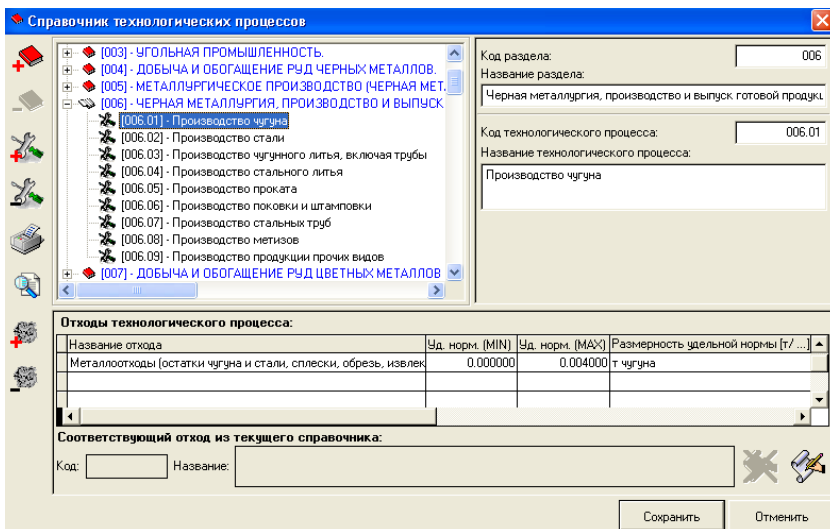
Справочник технологических процессов

[003] - УГОЛЬНАЯ ПРОМЫШЛЕННОСТЬ.
[004] - ДОБЫЧА И ОБОГАЩЕНИЕ РУД ЧЕРНЫХ МЕТАЛЛОВ.
[005] - МЕТАЛЛУРГИЧЕСКОЕ ПРОИЗВОДСТВО (ЧЕРНАЯ МЕТ.
[006] - ЧЕРНАЯ МЕТАЛЛУРГИЯ, ПРОИЗВОДСТВО И ВЫПУСК
[006.01] - Производство чугуна
[006.02] - Производство стали
[006.03] - Производство чугунного литья, включая трубы
[006.04] - Производство стального литья
[006.05] - Производство проката
[006.06] - Производство поковки и штамповки
[006.07] - Производство стальных труб
[006.08] - Производство метизов
[006.09] - Производство продукции прочих видов
[007] - ДОБЫЧА И ОБОГАЩЕНИЕ РУД ЦВЕТНЫХ МЕТАЛЛОВ

Код раздела: 006
Название раздела:
Черная металлургия, производство и выпуск готовой продукц

Код технологического процесса: 006.01
Название технологического процесса:
Производство чугуна

Отходы технологического процесса:

| Название отхода | Уд. норм. (MIN) | Уд. норм. (MAX) | Размерность удельной нормы [т/ ...] |
|---|---|---|---|
| Металлоотходы (остатки чугуна и стали, сплески, обрезь, извлек | 0.000000 | 0.004000 | т чугуна |

Соответствующий отход из текущего справочника:
Код: Название:

Сохранить
Отменить